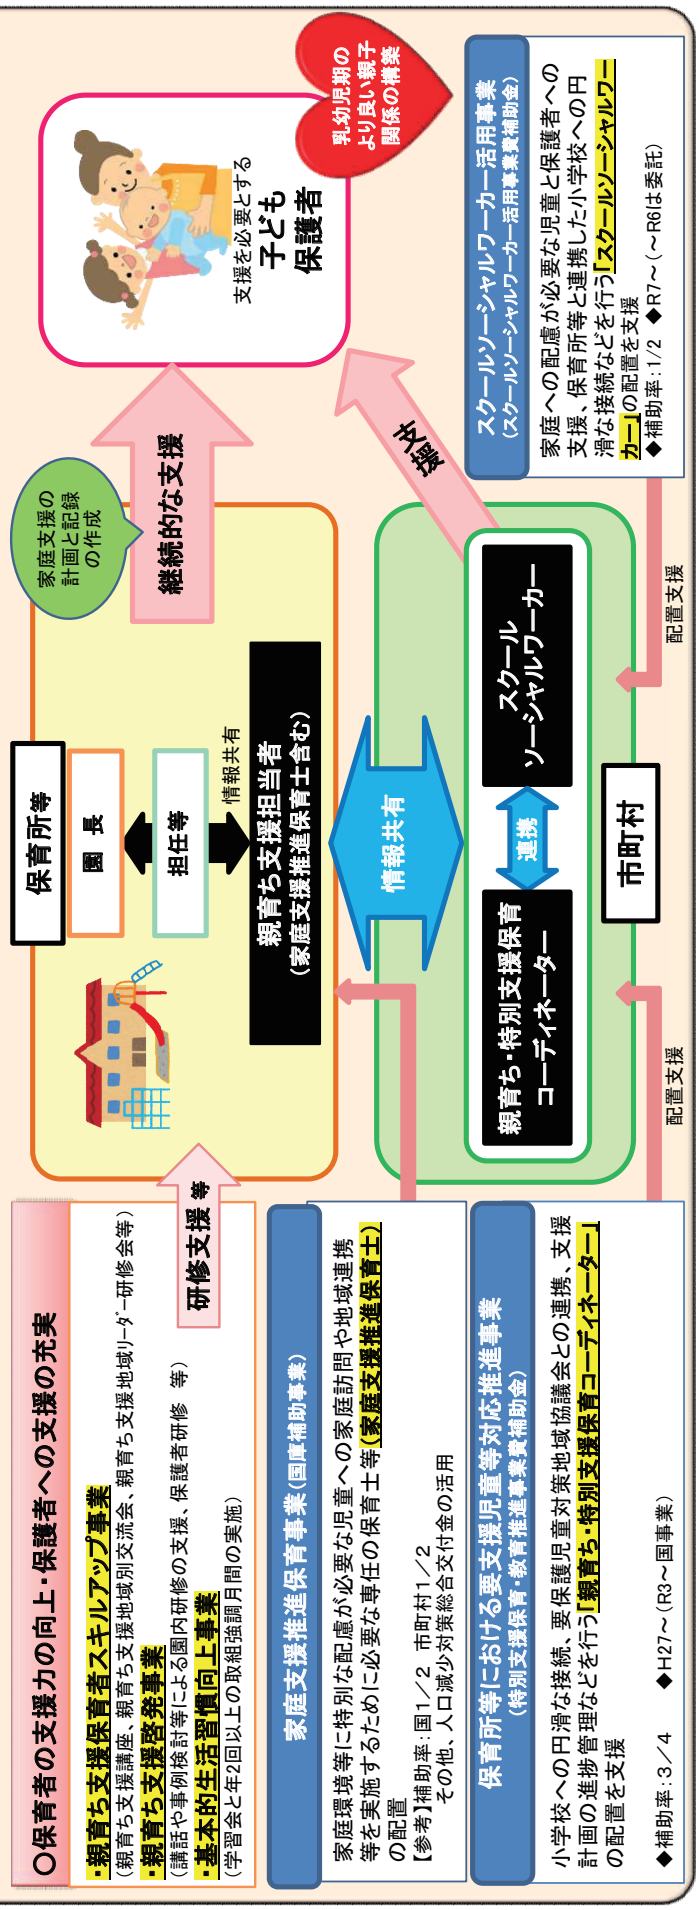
○保育者の支援力の向上・保護者への支援の充実

・親育ち支援保育者スキルアップ事業
（親育ち支援講座、親育ち支援地域別交流会、親育ち支援地域リーダー研修会等）
・親育ち支援啓発事業
（講話や事例検討等による園内研修の支援、保護者研修　等）
・基本的生活習慣向上事業
（学習会と年2回以上の取組強調月間の実施）

家庭支援推進保育事業（国庫補助事業）

家庭環境等に特別な配慮が必要な児童への家庭訪問や地域連携等を実施するために必要な専任の保育士等（家庭支援推進保育士）の配置
【参考】補助率：国1／2　市町村1／2
　　　その他、人口減少対策総合交付金の活用

保育所等における要支援児童等対応推進事業
（特別支援保育・教育推進事業費補助金）

小学校への円滑な接続、要保護児童対策地域協議会との連携、支援計画の進捗管理などを行う「親育ち・特別支援保育コーディネーター」の配置を支援
◆補助率：3／4　　◆H27～（R3～国事業）

研修支援等

保育所等

園長

担任等

情報共有

親育ち支援担当者
（家庭支援推進保育士含む）

家庭支援の計画と記録の作成

継続的な支援

支援を必要とする
子ども
保護者

乳幼児期のより良い親子関係の構築

情報共有

親育ち・特別支援保育コーディネーター

連携

スクールソーシャルワーカー

市町村

配置支援

配置支援

支援

スクールソーシャルワーカー活用事業
（スクールソーシャルワーカー活用事業費補助金）

家庭への配慮が必要な児童と保護者への支援、保育所等と連携した小学校への円滑な接続などを行う「スクールソーシャルワーカー」の配置を支援
◆補助率：1/2　◆R7～（～R6は委託）